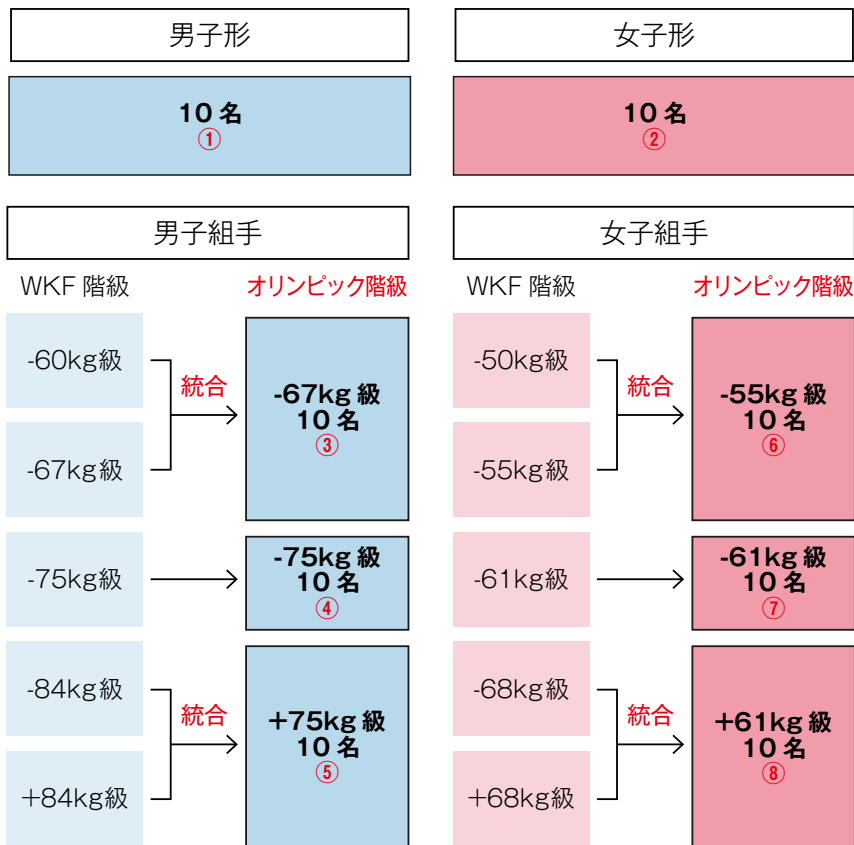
男子形

10名
①

女子形

10名
②

男子組手

WKF 階級

オリンピック階級

-60kg級

統合

-67kg級

-67kg 級
10名
③

-75kg級

-75kg 級
10名
④

-84kg級

統合

+84kg級

+75kg 級
10名
⑤

女子組手

WKF 階級

オリンピック階級

-50kg級

統合

-55kg級

-55kg 級
10名
⑥

-61kg級

-61kg 級
10名
⑦

-68kg級

統合

+68kg級

+61kg 級
10名
⑧